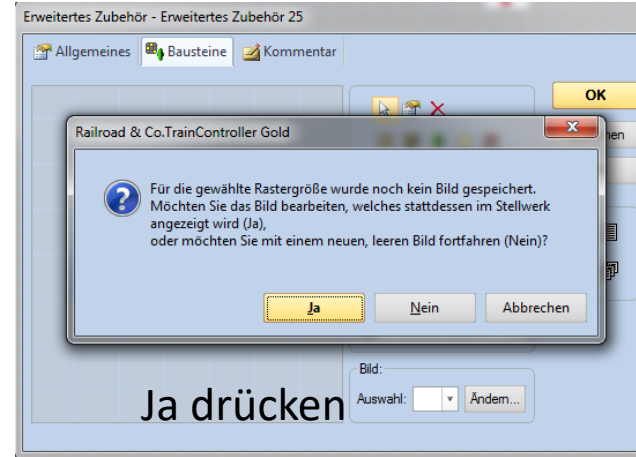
Erweitertes Zubehör - Erweitertes Zubehör 25

Allgemeines | Bausteine | Kommentar

OK

Railroad & Co.TrainController Gold

Für die gewählte Rastergröße wurde noch kein Bild gespeichert. Möchten Sie das Bild bearbeiten, welches stattdessen im Stellwerk angezeigt wird (Ja), oder möchten Sie mit einem neuen, leeren Bild fortfahren (Nein)?

Ja | Nein | Abbrechen

Bild:
Auswahl: | Ändern...

Ja drücken